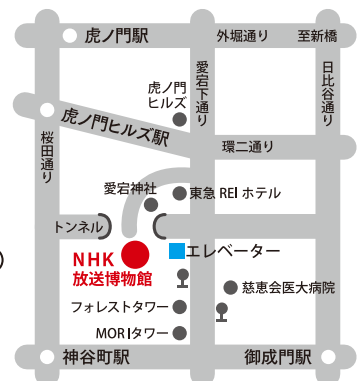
虎ノ門駅
外堀通り
至新橋
愛宕下通り
日比谷通り
虎ノ門ヒルズ
虎ノ門ヒルズ駅
桜田通り
環二通り
愛宕神社
東急 REI ホテル
トンネル
NHK
放送博物館
エレベーター
慈恵会医大病院
フォレストタワー
MORIタワー
神谷町駅
御成門駅